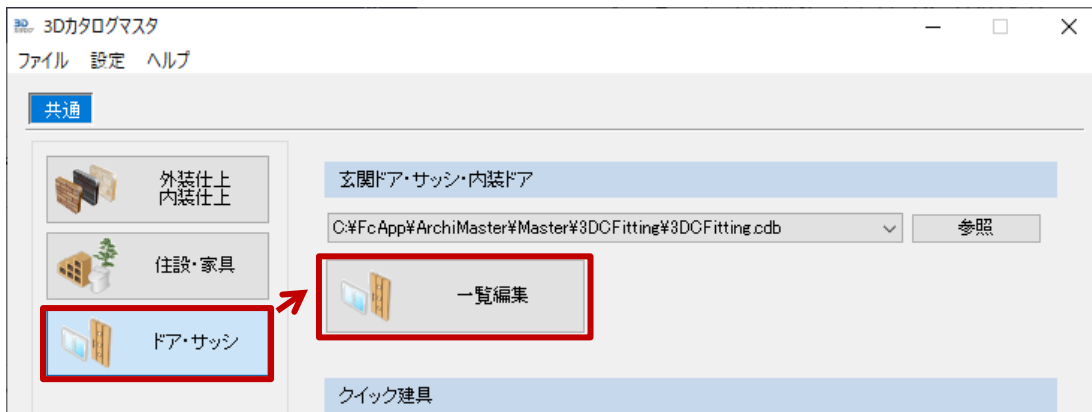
3Dカタログマスタ

ファイル 設定 ヘルプ

共通

外装仕上
内装仕上

住設・家具

ドア・サッシ

玄関ドア・サッシ・内装ドア

C:¥FcApp¥ArchiMaster¥Master¥3DCFitting¥3DCFitting.cdb

参照

一覧編集

クイック建具